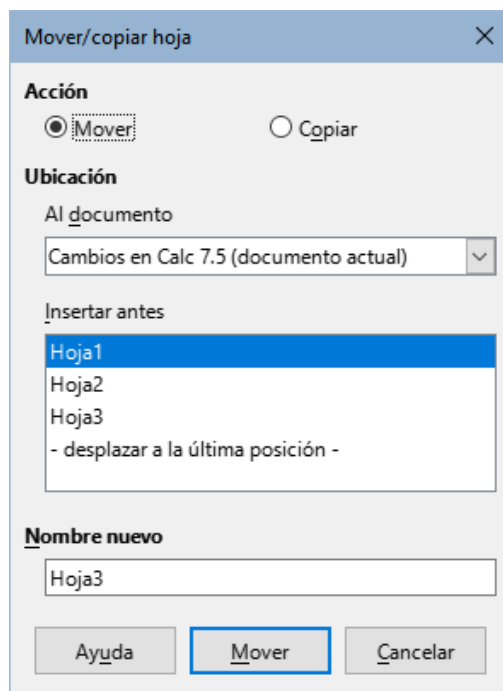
Mover/copiar hoja

Acción

Mover

Copiar

Ubicación

Al documento

Cambios en Calc 7.5 (documento actual)

Insertar antes

Hoja1
Hoja2
Hoja3
- desplazar a la última posición -

Nombre nuevo

Hoja3

Ayuda

Mover

Cancelar